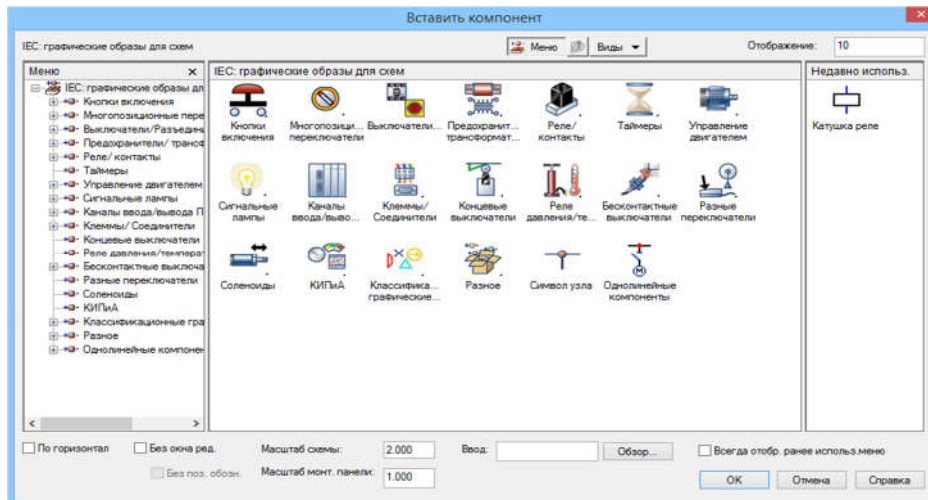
Вставить компонент

IEC: графические образы для схем

Меню

Виды

Отображение: 10

Меню ×

IEC: графические образы дл
Кнопки включения
Многопозиционные пере
Выключатели/Разъедин
Предохранители/ трансф
Реле/ контакты
Таймеры
Управление двигателем
Сигнальные лампы
Каналы ввода/вывода П
Клеммы/ Соединители
Концевые выключатели
Реле давления/температ
Бесконтактные выключа
Разные переключатели
Соленоиды
КИПиА
Классификационные гра
Разное
Однолинейные компонен

IEC: графические образы для схем

Кнопки включения
Многопозици... переключатели
Выключатели...
Предохранит... трансформат...
Реле/ контакты
Таймеры
Управление двигателем
Сигнальные лампы
Каналы ввода/выво...
Клеммы/ Соединители
Концевые выключатели
Реле давления/те...
Бесконтактные выключатели
Разные переключатели
Соленоиды
КИПиА
Классифика... графические...
Разное
Символ узла
Однолинейные компоненты

Недавно использ.

Катушка реле

По горизонтал
Без окна ред.
Без поз. обозн.
Масштаб схемы: 2.000
Масштаб монт. панели: 1.000
Ввод:
Обзор...
Всегда отобр. ранее использ.меню
OK
Отмена
Справка